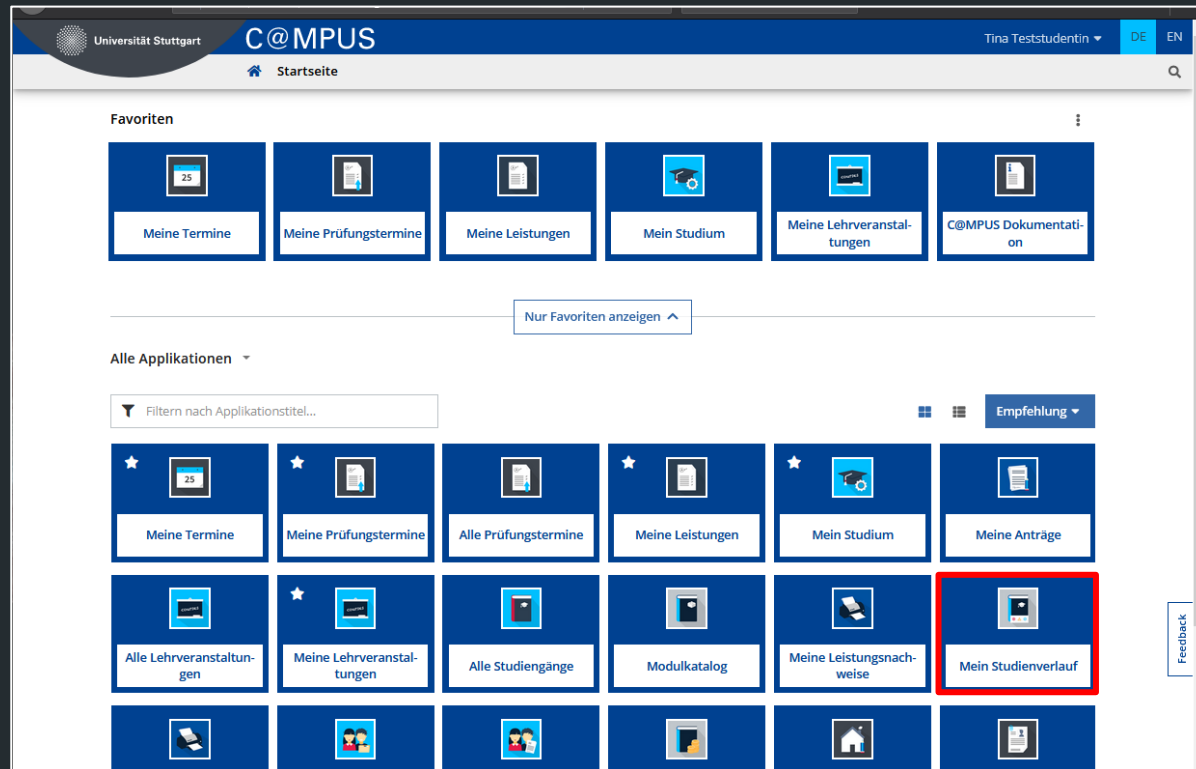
Universität Stuttgart C@MPUS Tina Teststudentin DE EN

Startseite

Favoriten

25
Meine Termine

Meine Prüfungstermine

Meine Leistungen

Mein Studium

Meine Lehrveranstaltungen

C@MPUS Dokumentation

Nur Favoriten anzeigen

Alle Applikationen

Filtern nach Applikationstitel...

Empfehlung

25
Meine Termine

Meine Prüfungstermine

Alle Prüfungstermine

Meine Leistungen

Mein Studium

Meine Anträge

Alle Lehrveranstaltungen

Meine Lehrveranstaltungen

Alle Studiengänge

Modulkatalog

Meine Leistungsnachweise

Mein Studienverlauf

Feedback